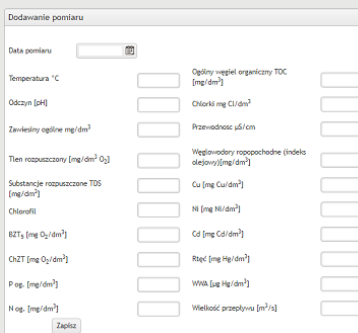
Dodawanie pomiaru

Data pomiaru

Temperatura °C

Odczyn [pH]

Zawiesiny ogólne mg/dm$^3$

Tlen rozpuszczony [mg/dm$^3$ $O_2$]

Substancje rozpuszczone TDS [mg/dm$^3$]

Chlorofil

BZT$_5$ [mg $O_2$/dm$^3$]

ChZT [mg $O_2$/dm$^3$]

P og. [mg/dm$^3$]

N og. [mg/dm$^3$]

Ogólny węgiel organiczny TOC [mg/dm$^3$]

Chlorki mg Cl/dm$^3$

Przewodnosc µS/cm

Węglowodory ropopochodne (indeks olejowy)[mg/dm$^3$]

Cu [mg Cu/dm$^3$]

Ni [mg Ni/dm$^3$]

Cd [mg Cd/dm$^3$]

Rtęć [mg Hg/dm$^3$]

WWA [µg Hg/dm$^3$]

Wielkość przepływu [m$^3$/s]

Zapisz